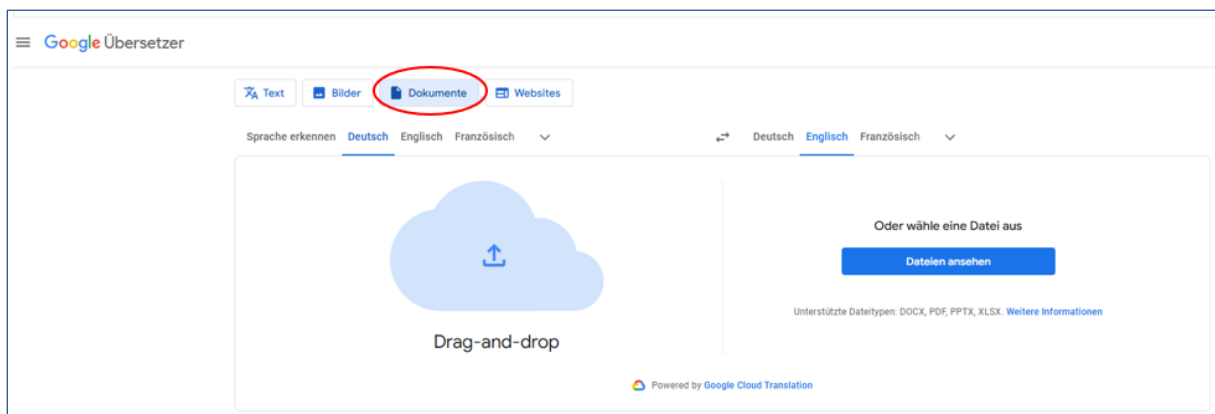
Google Übersetzer

Text
Bilder
Dokumente
Websites

Sprache erkennen
Deutsch
Englisch
Französisch

Deutsch
Englisch
Französisch

Drag-and-drop

Oder wähle eine Datei aus

Dateien ansehen

Unterstützte Dateitypen: DOCX, PDF, PPTX, XLSX. Weitere Informationen

Powered by Google Cloud Translation